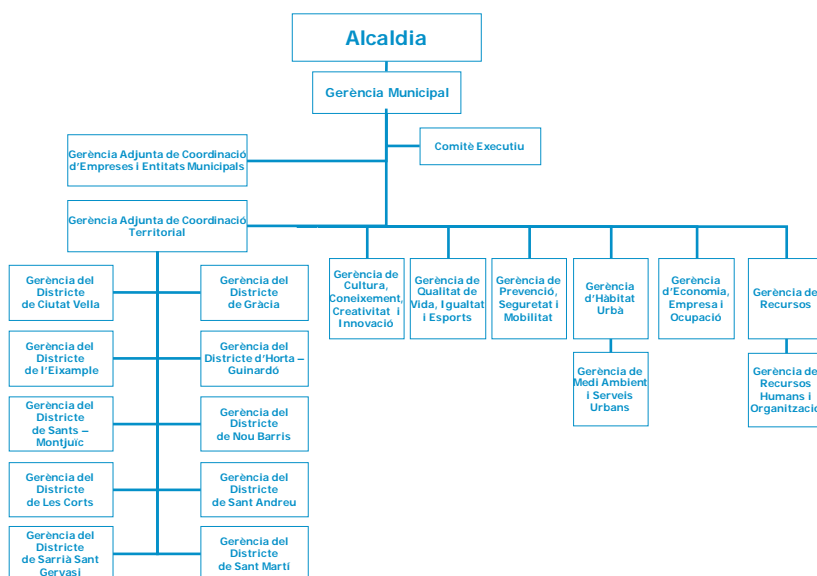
Alcaldia

Gerència Municipal

Gerència Adjunta de Coordinació d'Empreses i Entitats Municipals

Comitè Executiu

Gerència Adjunta de Coordinació Territorial

Gerència del Districte de Ciutat Vella

Gerència del Districte de Gràcia

Gerència del Districte de l'Eixample

Gerència del Districte d'Horta – Guinardó

Gerència del Districte de Sants – Montjuïc

Gerència del Districte de Nou Barris

Gerència del Districte de Les Corts

Gerència del Districte de Sant Andreu

Gerència del Districte de Sarrià Sant Gervasi

Gerència del Districte de Sant Martí

Gerència de Cultura, Coneixement, Creativitat i Innovació

Gerència de Qualitat de Vida, Igualtat i Esports

Gerència de Prevenció, Seguretat i Mobilitat

Gerència d'Hàbitat Urbà

Gerència de Medi Ambient i Serveis Urbans

Gerència d'Economia, Empresa i Ocupació

Gerència de Recursos

Gerència de Recursos Humans i Organització